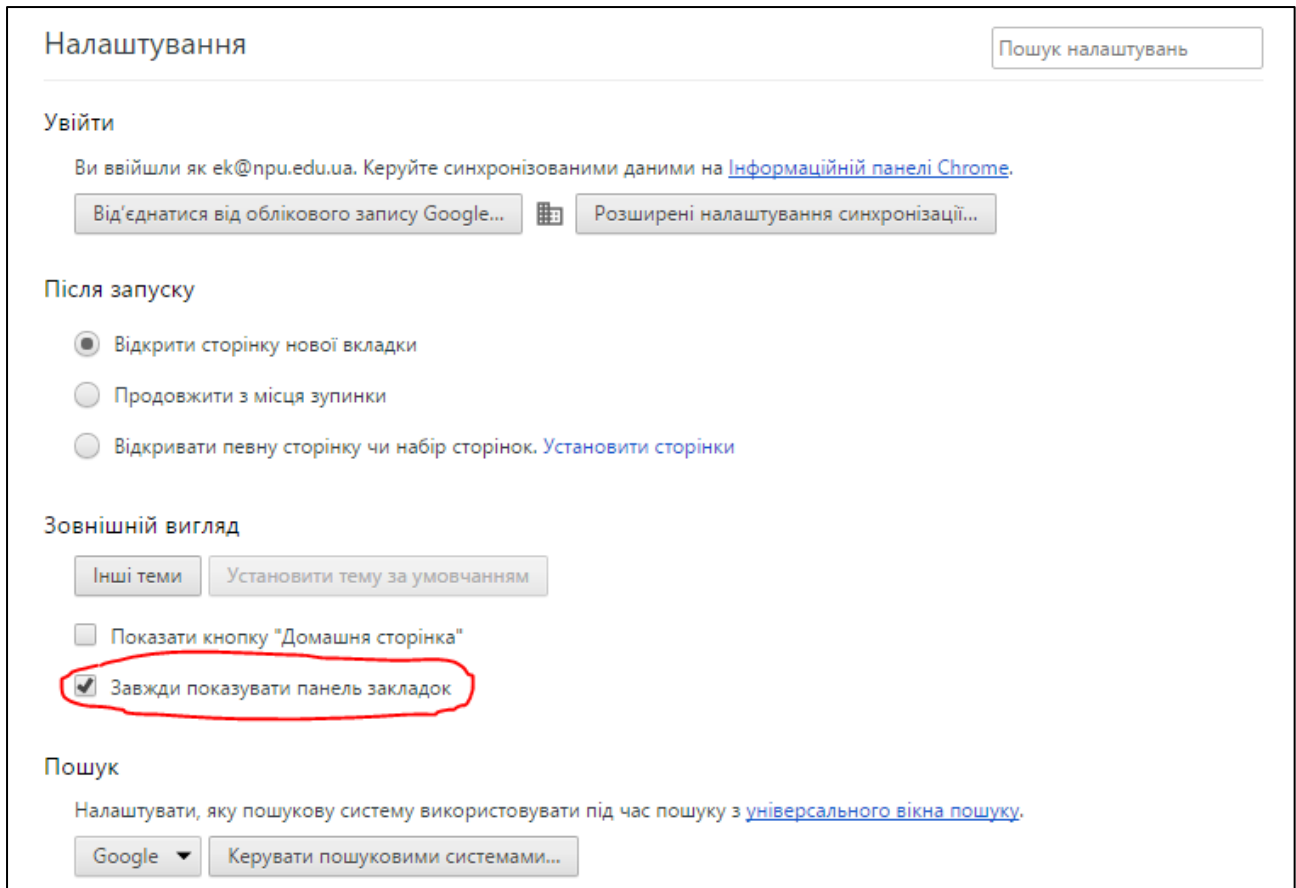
Налаштування

Пошук налаштувань

Увійти

Ви ввійшли як ek@npu.edu.ua. Керуйте синхронізованими даними на Інформаційній панелі Chrome.

Від'єднатися від облікового запису Google...

Розширені налаштування синхронізації...

Після запуску

Відкрити сторінку нової вкладки

Продовжити з місця зупинки

Відкривати певну сторінку чи набір сторінок. Установити сторінки

Зовнішній вигляд

Інші теми

Установити тему за умовчанням

Показати кнопку "Домашня сторінка"

Завжди показувати панель закладок

Пошук

Налаштувати, яку пошукову систему використовувати під час пошуку з універсального вікна пошуку.

Google

Керувати пошуковими системами...